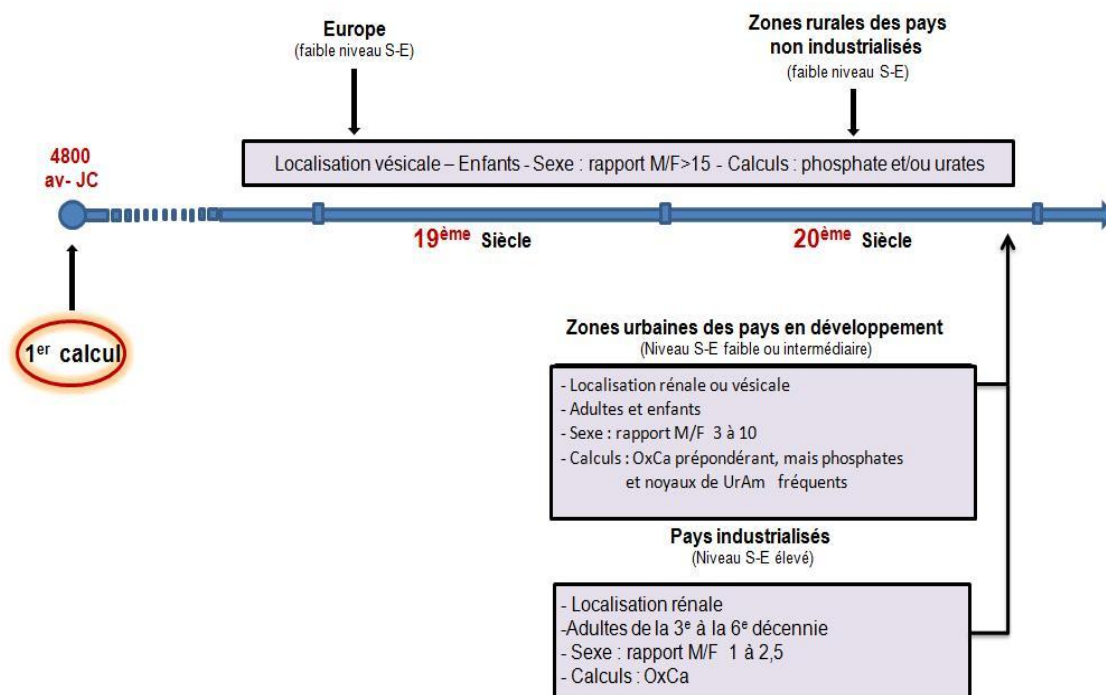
Europe
(faible niveau S-E)

Zones rurales des pays non industrialisés
(faible niveau S-E)

Localisation vésicale – Enfants - Sexe : rapport M/F>15 - Calculs : phosphate et/ou urates

4800 av- JC

19$^{ème}$ Siècle

20$^{ème}$ Siècle

1$^{er}$ calcul

Zones urbaines des pays en développement
(Niveau S-E faible ou intermédiaire)

- Localisation rénale ou vésicale
- Adultes et enfants
- Sexe : rapport M/F 3 à 10
- Calculs : OxCa prépondérant, mais phosphates et noyaux de UrAm fréquents

Pays industrialisés
(Niveau S-E élevé)

- Localisation rénale
-Adultes de la 3$^{e}$ à la 6$^{e}$ décennie
- Sexe : rapport M/F 1 à 2,5
- Calculs : OxCa